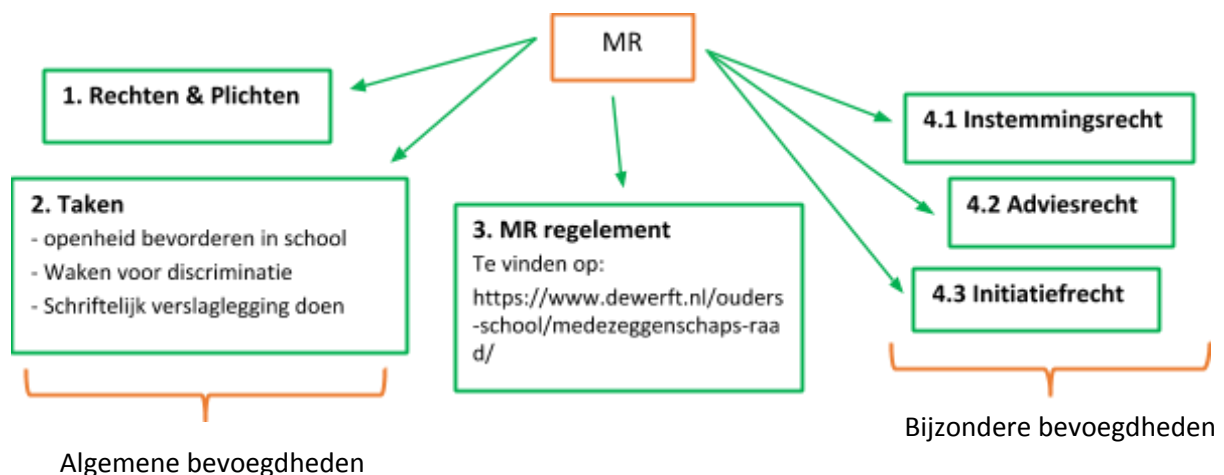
MR

1. Rechten & Plichten

2. Taken
- openheid bevorderen in school
- Waken voor discriminatie
- Schriftelijk verslaglegging doen

Algemene bevoegdheden

3. MR regelement
Te vinden op:
https://www.dewerft.nl/ouders-school/medezeggenschaps-raad/

4.1 Instemmingsrecht

4.2 Adviesrecht

4.3 Initiatiefrecht

Bijzondere bevoegdheden